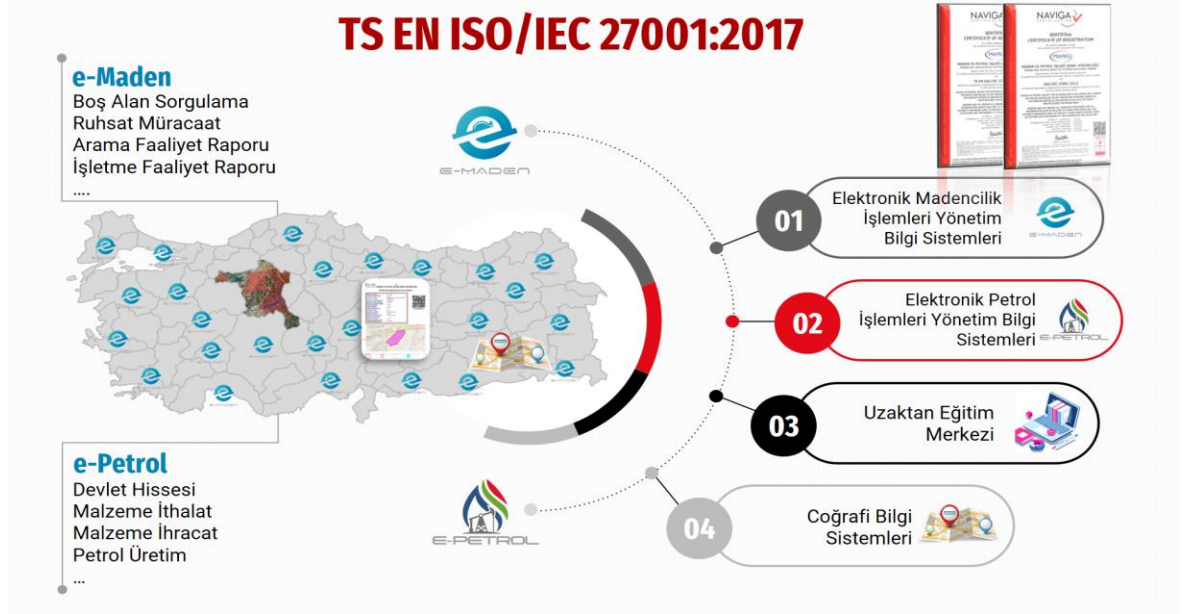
TS EN ISO/IEC 27001:2017

NAVIGA
NAVIGA

e-Maden
Boş Alan Sorgulama
Ruhsat Müracaat
Arama Faaliyet Raporu
İşletme Faaliyet Raporu
....

E-MADEN

01 Elektronik Madencilik İşlemleri Yönetim Bilgi Sistemleri
E-MADEN

02 Elektronik Petrol İşlemleri Yönetim Bilgi Sistemleri
E-PETROL

03 Uzaktan Eğitim Merkezi

04 Coğrafi Bilgi Sistemleri

e-Petrol
Devlet Hissesi
Malzeme İthalat
Malzeme İhracat
Petrol Üretim
...

E-PETROL